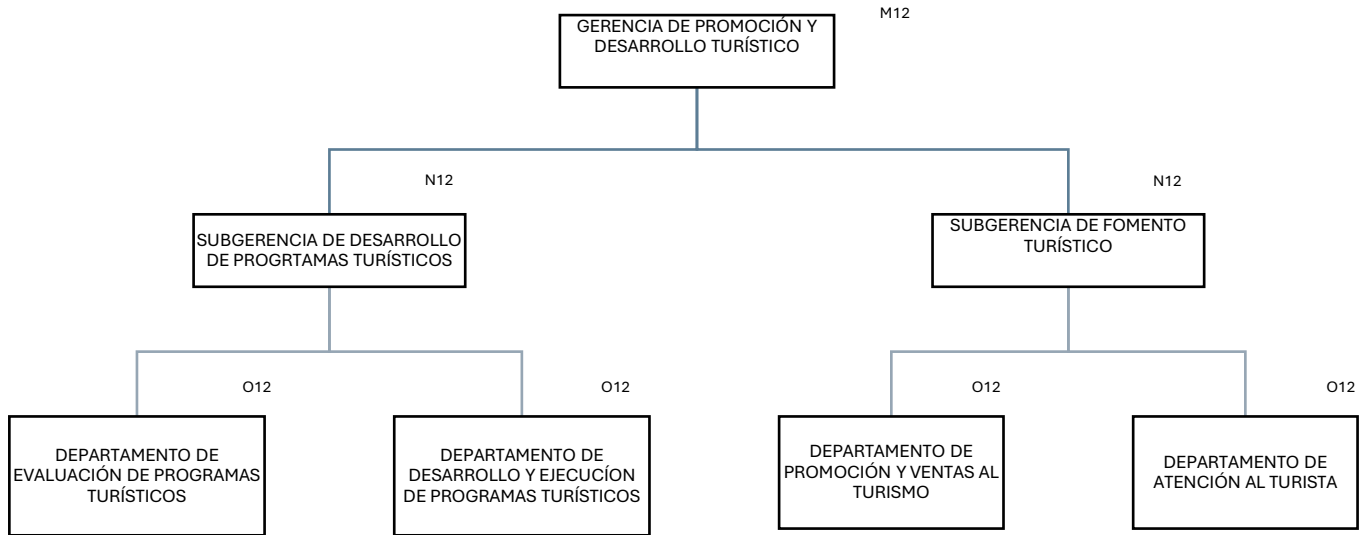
M12

GERENCIA DE PROMOCIÓN Y DESARROLLO TURÍSTICO

N12

SUBGERENCIA DE DESARROLLO DE PROGRTAMAS TURÍSTICOS

N12

SUBGERENCIA DE FOMENTO TURÍSTICO

O12

DEPARTAMENTO DE EVALUACIÓN DE PROGRAMAS TURÍSTICOS

O12

DEPARTAMENTO DE DESARROLLO Y EJECUCÍON DE PROGRAMAS TURÍSTICOS

O12

DEPARTAMENTO DE PROMOCIÓN Y VENTAS AL TURISMO

O12

DEPARTAMENTO DE ATENCIÓN AL TURISTA